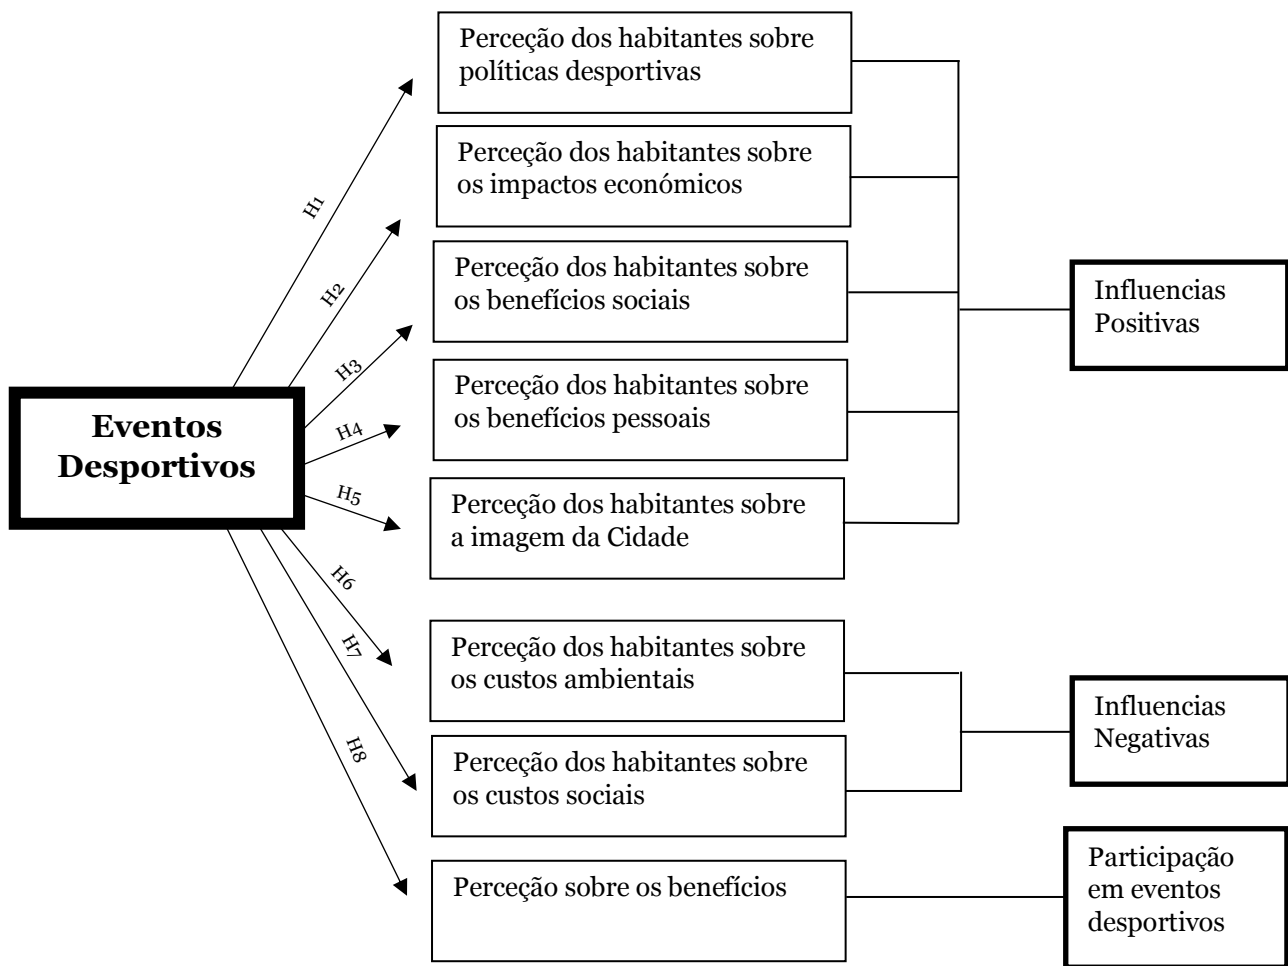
Eventos Desportivos

H1

H2

H3

H4

H5

H6

H7

H8

Perceção dos habitantes sobre políticas desportivas

Perceção dos habitantes sobre os impactos económicos

Perceção dos habitantes sobre os benefícios sociais

Perceção dos habitantes sobre os benefícios pessoais

Perceção dos habitantes sobre a imagem da Cidade

Perceção dos habitantes sobre os custos ambientais

Perceção dos habitantes sobre os custos sociais

Perceção sobre os benefícios

Influencias Positivas

Influencias Negativas

Participação em eventos desportivos